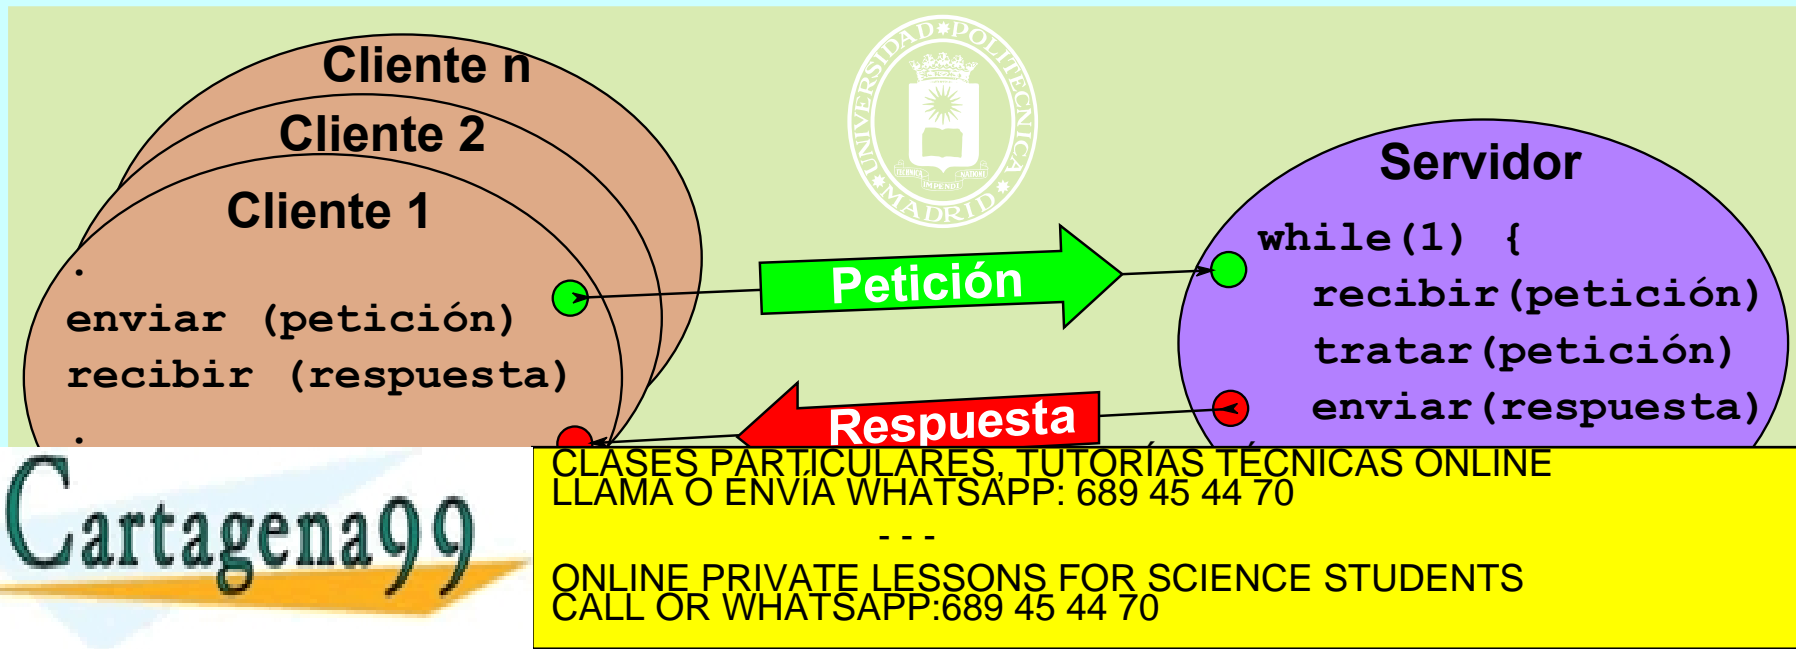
Cliente n
Cliente 2
Cliente 1
.
enviar (petición)
recibir (respuesta)
.

UNIVERSIDAD POLITÉCNICA MADRID
TECHNICA IMPENDIT NATURAE

Petición
Respuesta

Servidor
while(1) {
recibir(petición)
tratar(petición)
enviar(respuesta)

Cartagena99

CLASES PARTICULARES, TUTORÍAS TÉCNICAS ONLINE
LLAMA O ENVÍA WHATSAPP: 689 45 44 70
- - -
ONLINE PRIVATE LESSONS FOR SCIENCE STUDENTS
CALL OR WHATSAPP:689 45 44 70